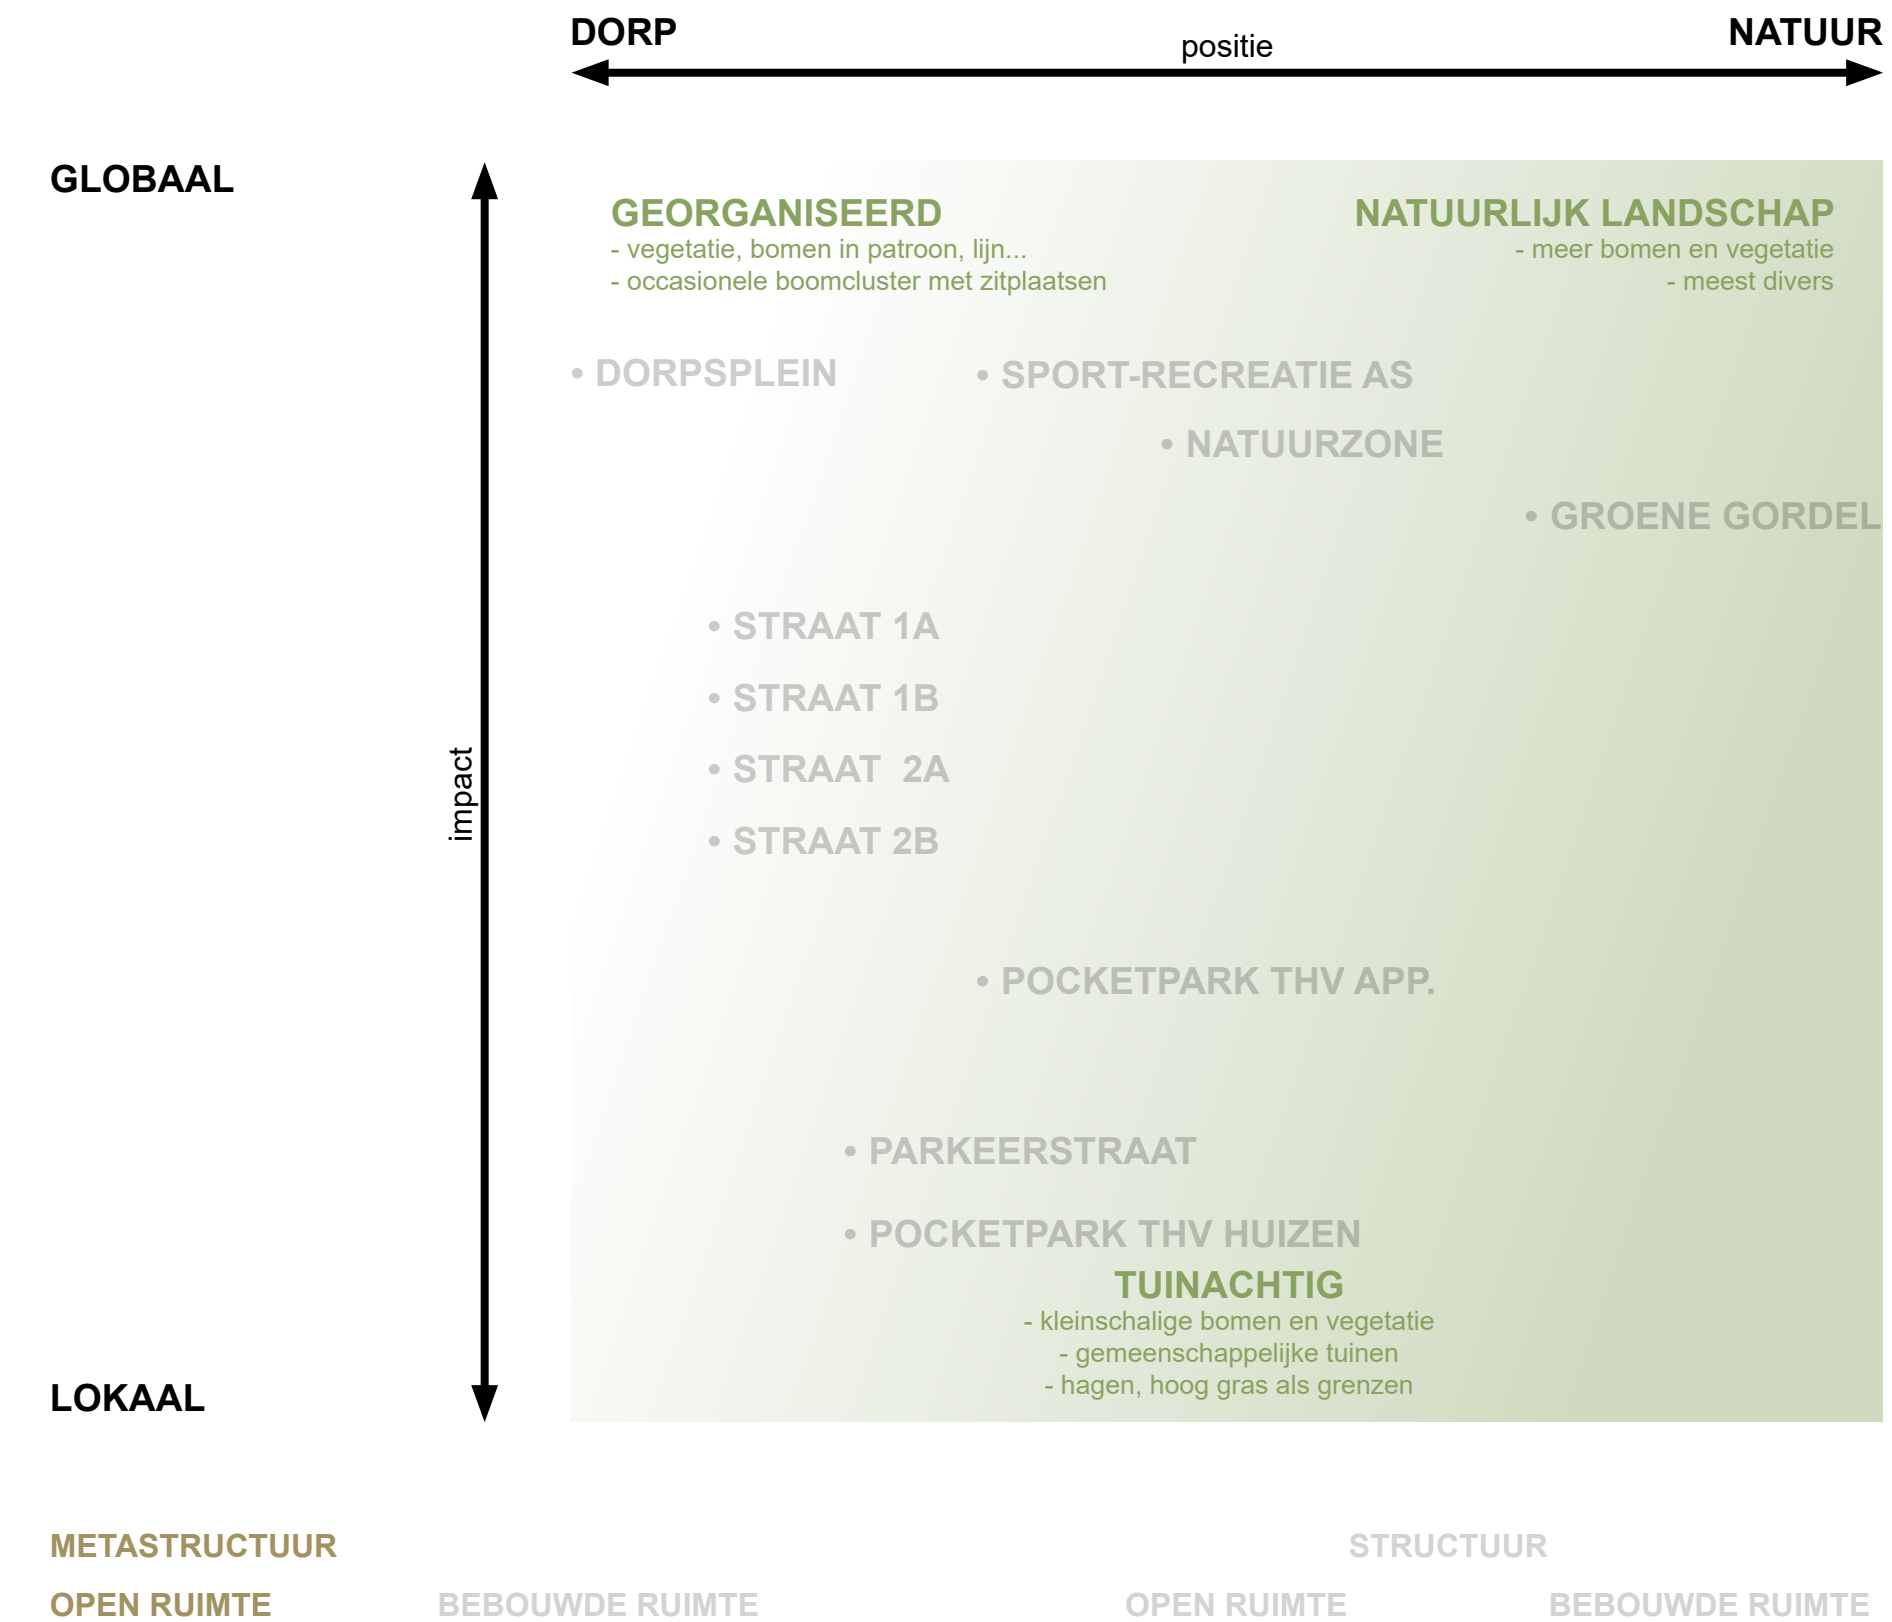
DORP

positie

NATUUR

GLOBAAL

GEORGANISEERD
- vegetatie, bomen in patroon, lijn...
- occasionele boomcluster met zitplaatsen

NATUURLIJK LANDSCHAP
- meer bomen en vegetatie
- meest divers

• DORPSPLEIN

• SPORT-RECREATIE AS

• NATUURZONE

• GROENE GORDEL

• STRAAT 1A

• STRAAT 1B

• STRAAT 2A

• STRAAT 2B

impact

• POCKETPARK THV APP.

• PARKEERSTRAAT

• POCKETPARK THV HUIZEN

TUINACHTIG
- kleinschalige bomen en vegetatie
- gemeenschappelijke tuinen
- hagen, hoog gras als grenzen

LOKAAL

METASTRUCTUUR

STRUCTUUR

OPEN RUIMTE

BEBOUWDE RUIMTE

OPEN RUIMTE

BEBOUWDE RUIMTE